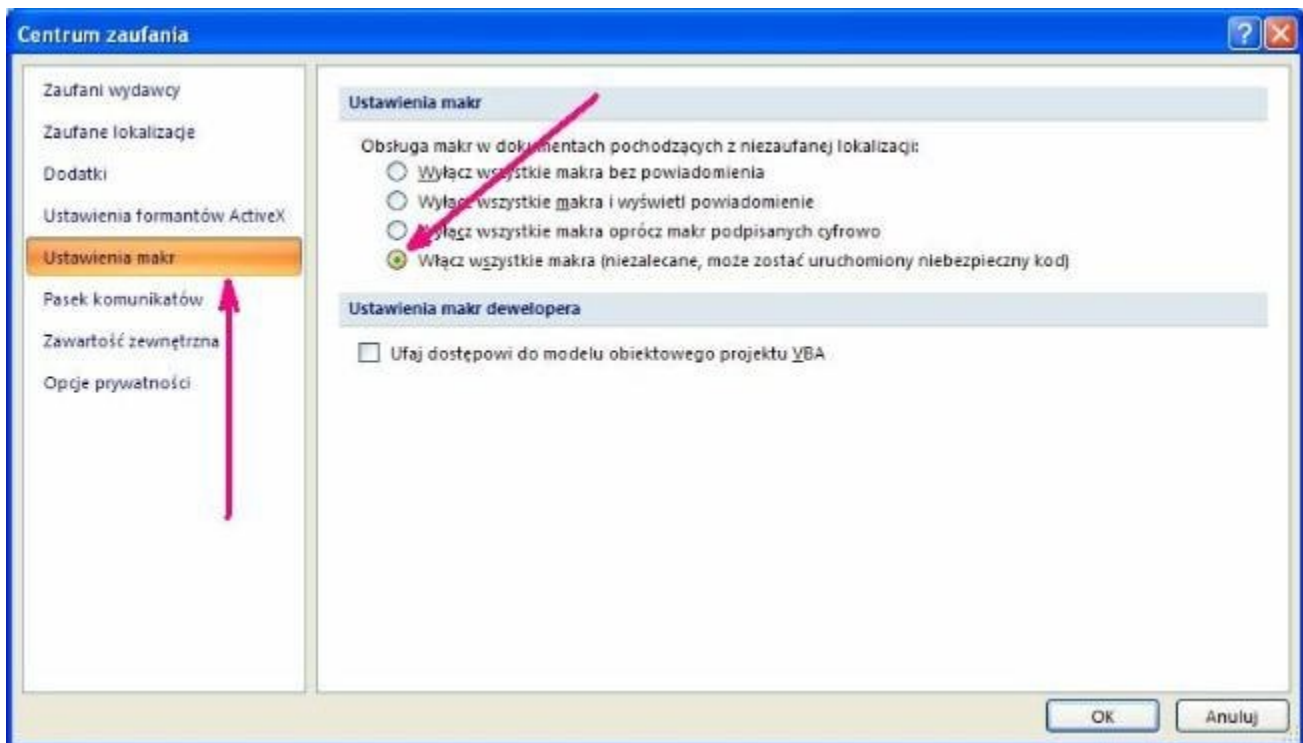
Centrum zaufania

?

Zaufani wydawcy
Zaufane lokalizacje
Dodatki
Ustawienia formantów ActiveX
Ustawienia makr
Pasek komunikatów
Zawartość zewnętrzna
Opcje prywatności

Ustawienia makr

Obsługa makr w dokumentach pochodzących z niezaufanej lokalizacji:
Wyłącz wszystkie makra bez powiadomienia
Wyłącz wszystkie makra i wyświetl powiadomienie
Wyłącz wszystkie makra oprócz makr podpisanych cyfrowo
Włącz wszystkie makra (niezalecane, może zostać uruchomiony niebezpieczny kod)

Ustawienia makr dewelopera

Ufaj dostępowi do modelu obiektowego projektu VBA

OK
Anuluj